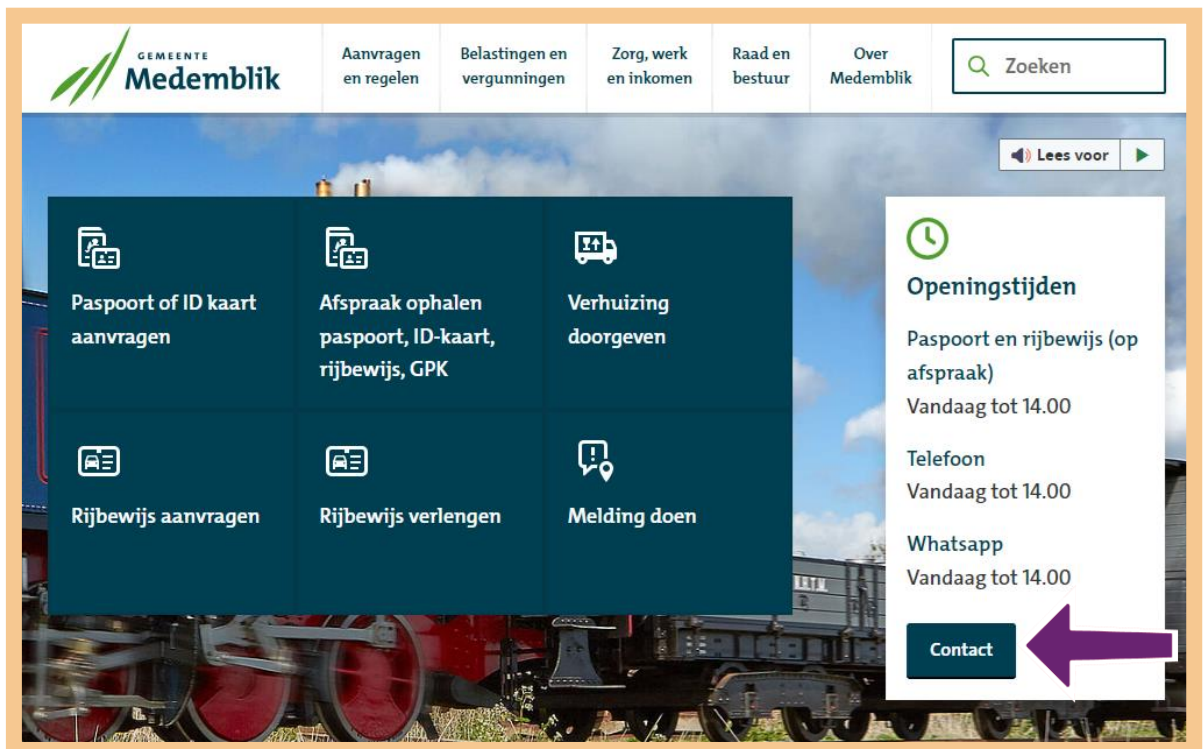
GEMEENTE
Medemblik

Aanvragen en regelen

Belastingen en vergunningen

Zorg, werk en inkomen

Raad en bestuur

Over Medemblik

Zoeken

Lees voor

Paspoort of ID kaart aanvragen

Afspraak ophalen paspoort, ID-kaart, rijbewijs, GPK

Verhuizing doorgeven

Rijbewijs aanvragen

Rijbewijs verlengen

Melding doen

Openingstijden

Paspoort en rijbewijs (op afspraak)
Vandaag tot 14.00

Telefoon
Vandaag tot 14.00

Whatsapp
Vandaag tot 14.00

Contact